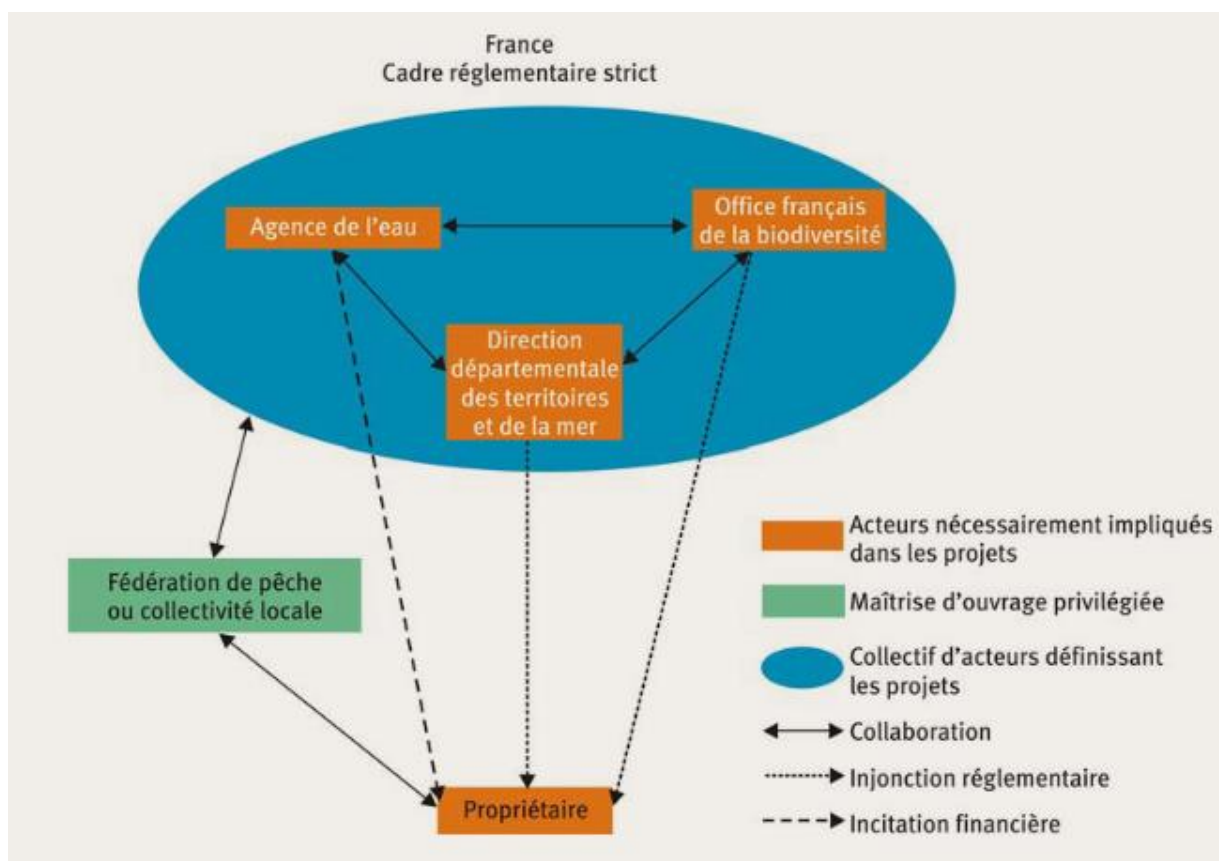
France
Cadre réglementaire strict

Agence de l'eau

Office français de la biodiversité

Direction départementale des territoires et de la mer

Fédération de pêche ou collectivité locale

Propriétaire

Acteurs nécessairement impliqués dans les projets

Maîtrise d'ouvrage privilégiée

Collectif d'acteurs définissant les projets

Collaboration

Injonction réglementaire

Incitation financière